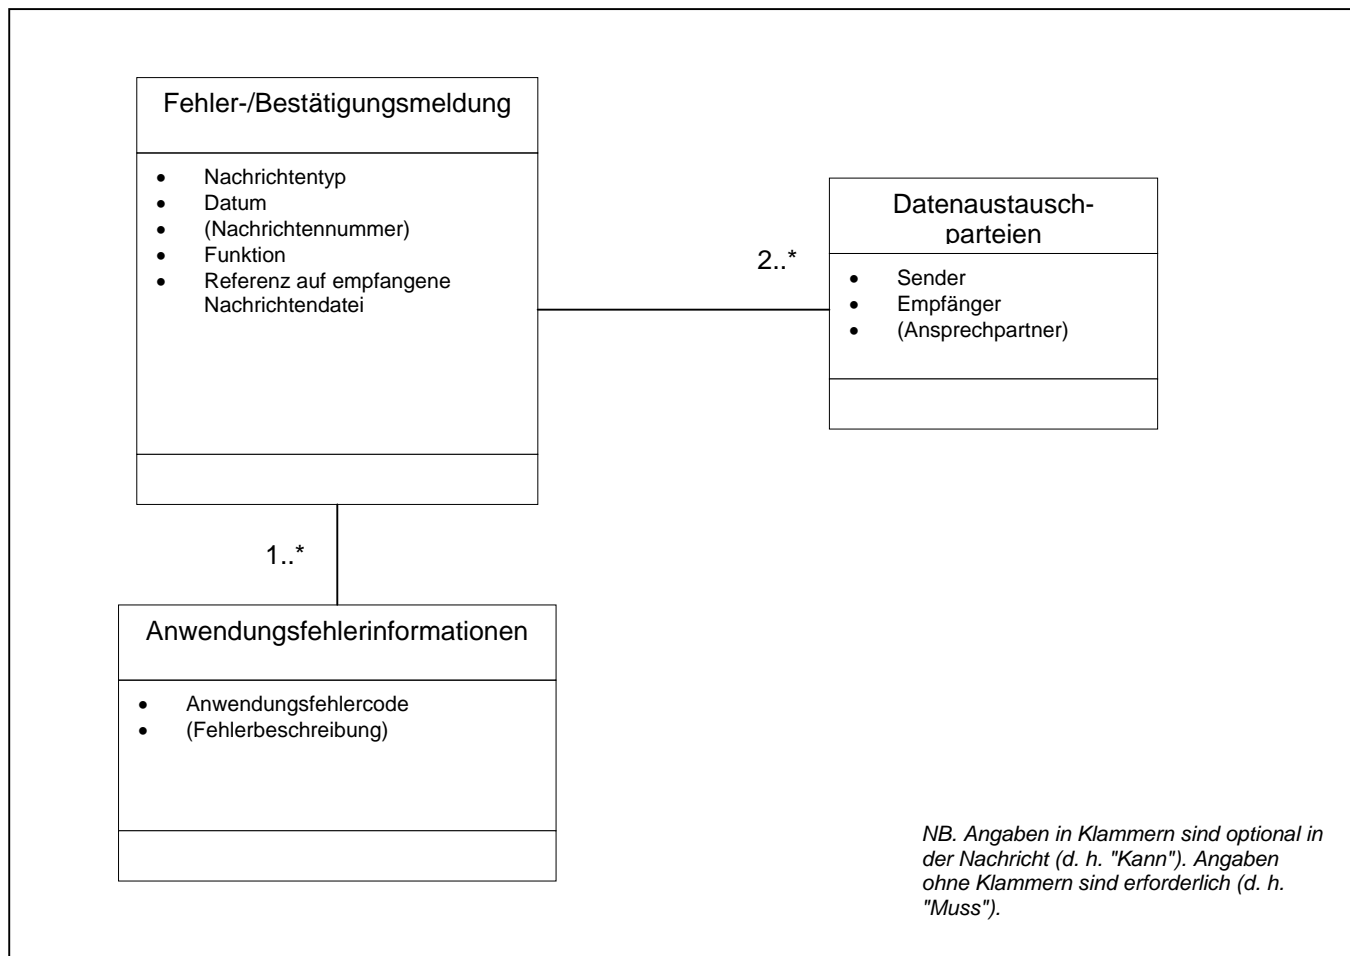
Fehler-/Bestätigungsmeldung

- Nachrichtentyp
- Datum
- (Nachrichtennummer)
- Funktion
- Referenz auf empfangene Nachrichtendatei

2..*

Datenaustauschparteien

- Sender
- Empfänger
- (Ansprechpartner)

1..*

Anwendungsfehlerinformationen

- Anwendungsfehlercode
- (Fehlerbeschreibung)

*NB. Angaben in Klammern sind optional in der Nachricht (d. h. "Kann"). Angaben ohne Klammern sind erforderlich (d. h. "Muss").*